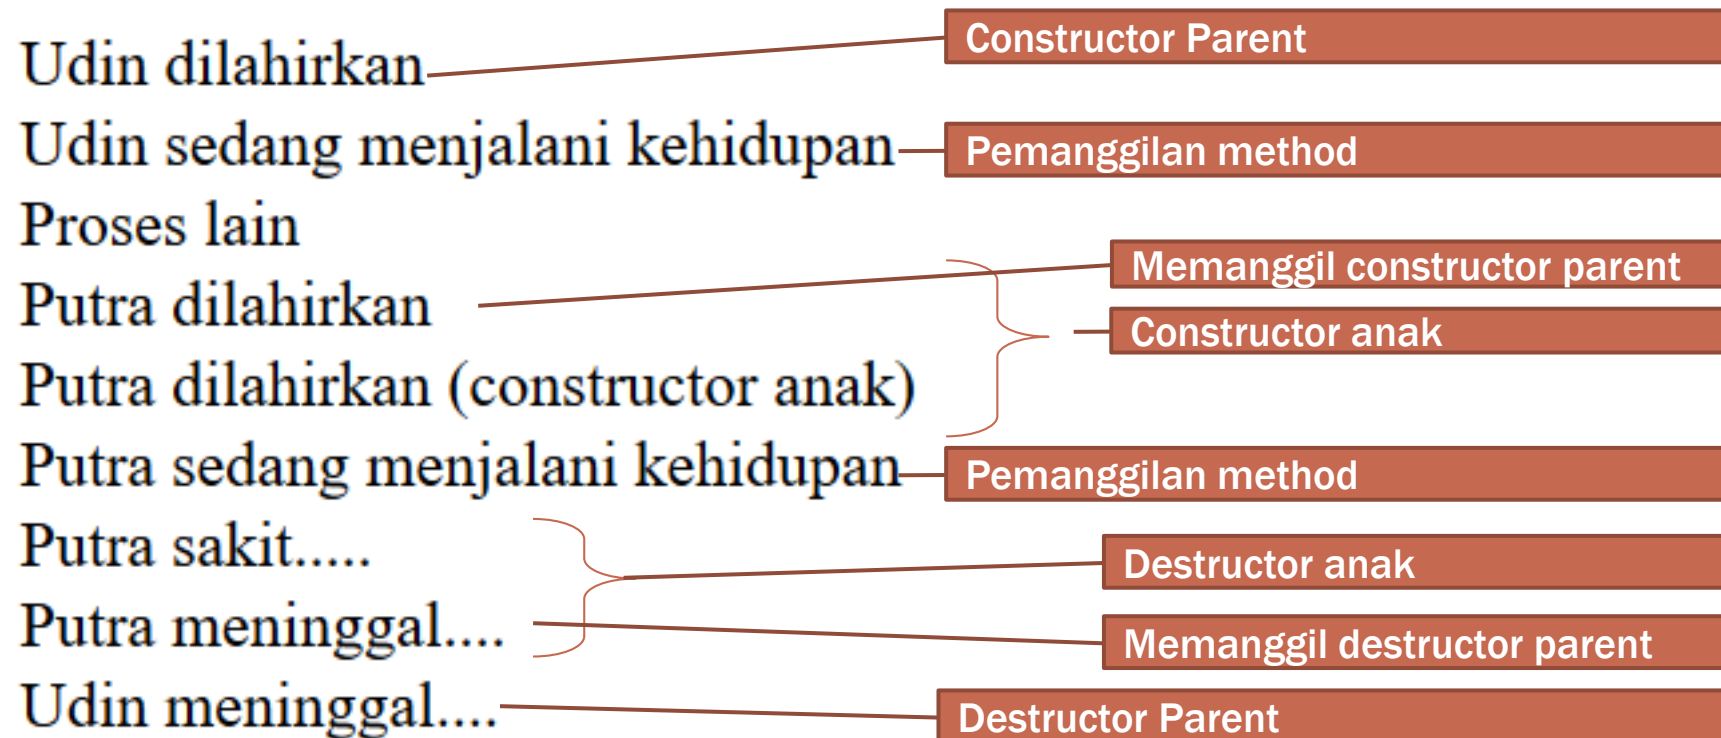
Udin dilahirkan
Udin sedang menjalani kehidupan
Proses lain
Putra dilahirkan
Putra dilahirkan (constructor anak)
Putra sedang menjalani kehidupan
Putra sakit.....
Putra meninggal....
Udin meninggal....

Constructor Parent
Pemanggilan method
Memanggil constructor parent
Constructor anak
Pemanggilan method
Destructor anak
Memanggil destructor parent
Destructor Parent